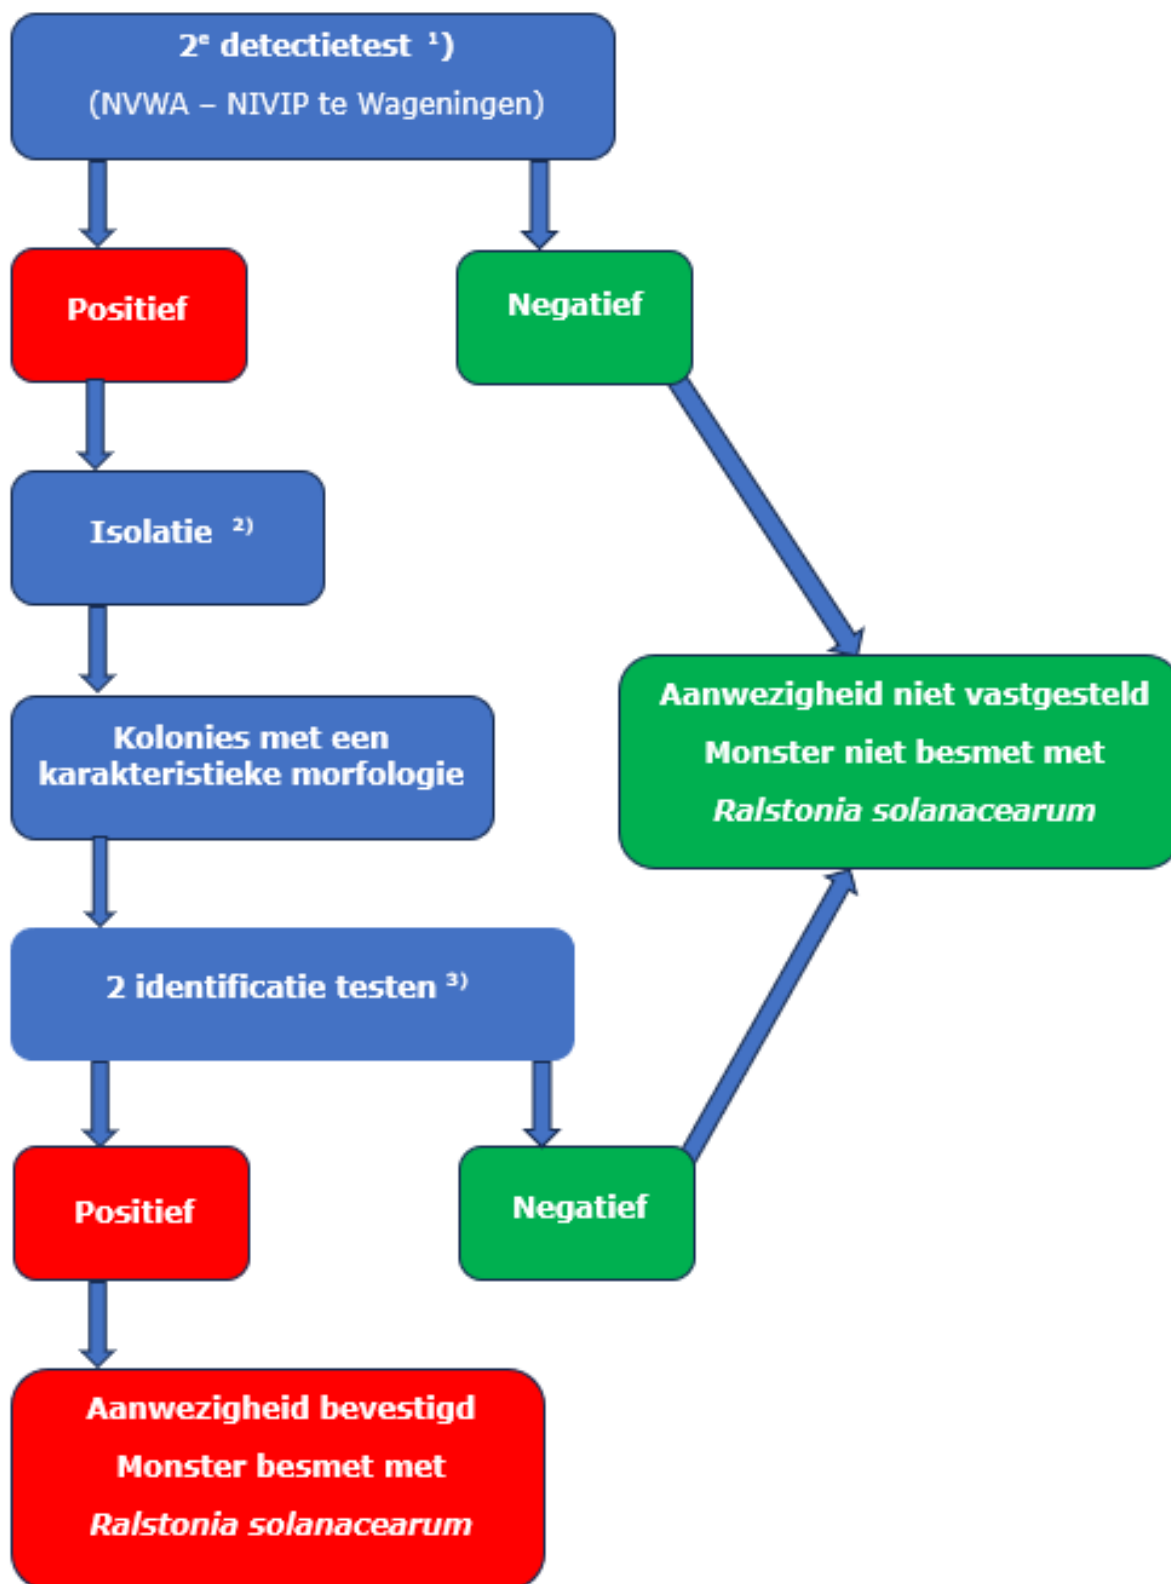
2$^e$ detectietest $^{1)}$

(NVWA – NIVIP te Wageningen)

Positief

Negatief

Isolatie $^{2)}$

Kolonies met een karakteristieke morfologie

2 identificatie testen $^{3)}$

Positief

Negatief

Aanwezigheid niet vastgesteld

Monster niet besmet met

Ralstonia solanacearum

Aanwezigheid bevestigd

Monster besmet met

Ralstonia solanacearum